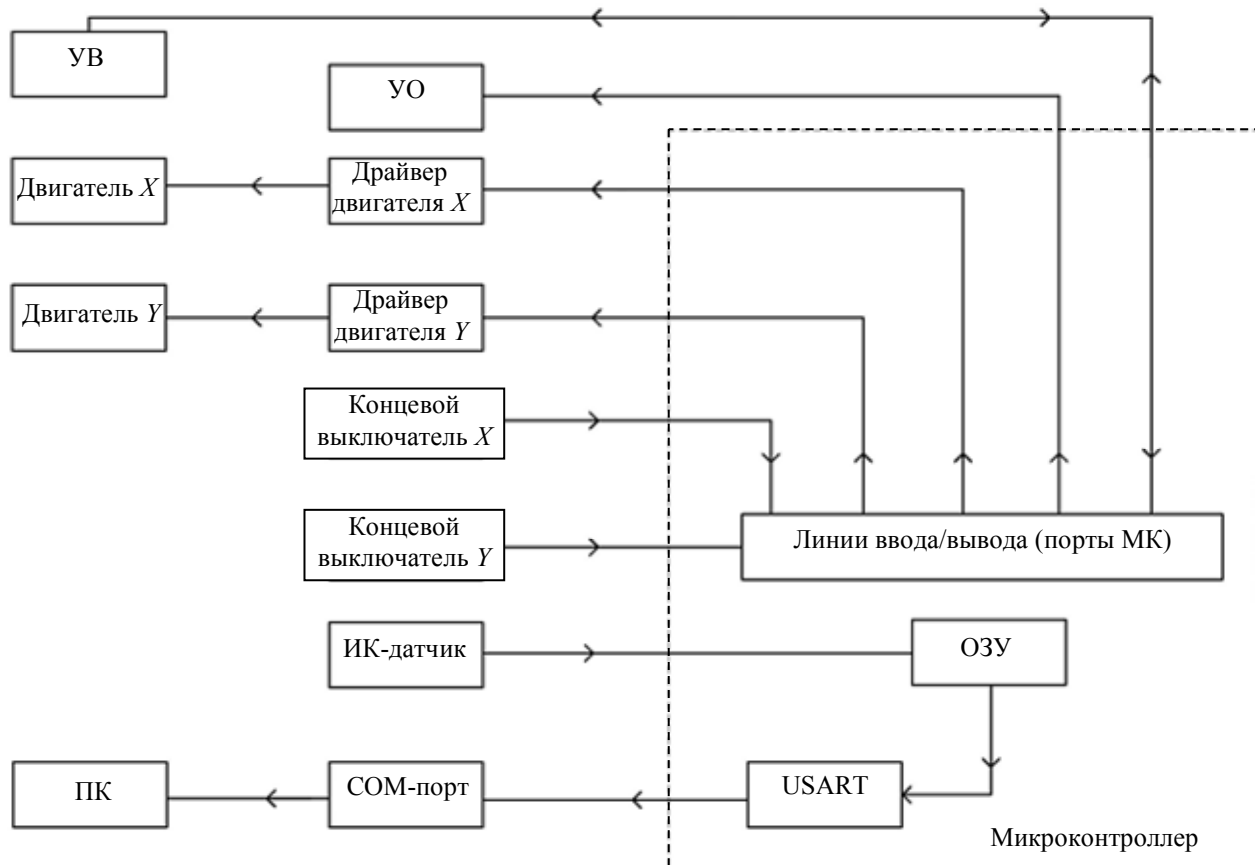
УВ

УО

Двигатель $X$

Драйвер двигателя $X$

Двигатель $Y$

Драйвер двигателя $Y$

Концевой выключатель $X$

Концевой выключатель $Y$

Линии ввода/вывода (порты МК)

ИК-датчик

ОЗУ

ПК

COM-порт

USART

Микроконтроллер